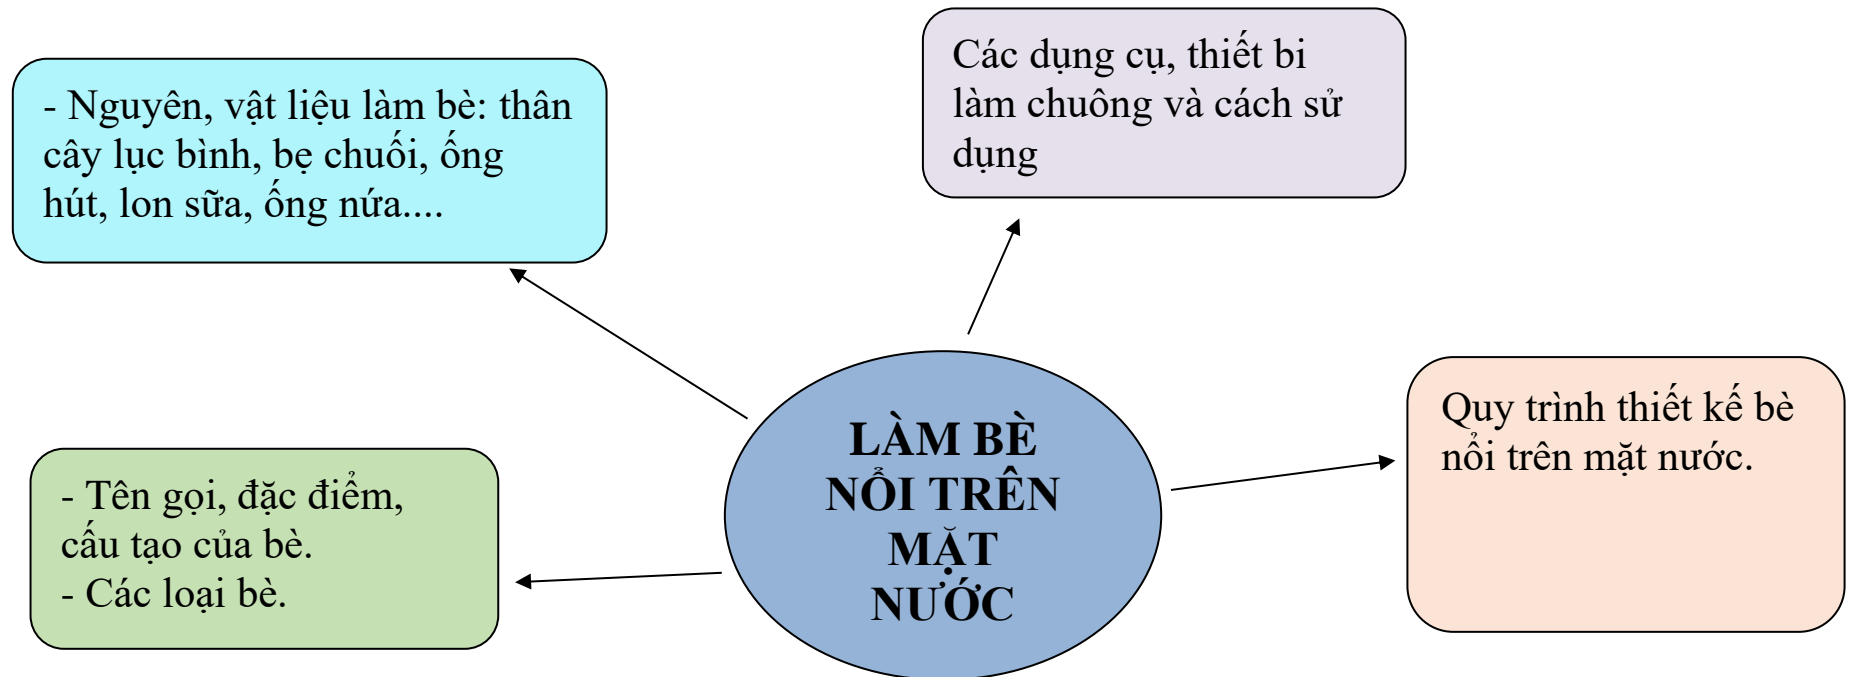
- Nguyên, vật liệu làm bè: thân cây lục bình, bẹ chuối, ống hút, lon sữa, ống nứa....

Các dụng cụ, thiết bi làm chuông và cách sử dụng

LÀM BÈ NỔI TRÊN MẶT NƯỚC

Quy trình thiết kế bè nổi trên mặt nước.

- Tên gọi, đặc điểm, cấu tạo của bè.
- Các loại bè.